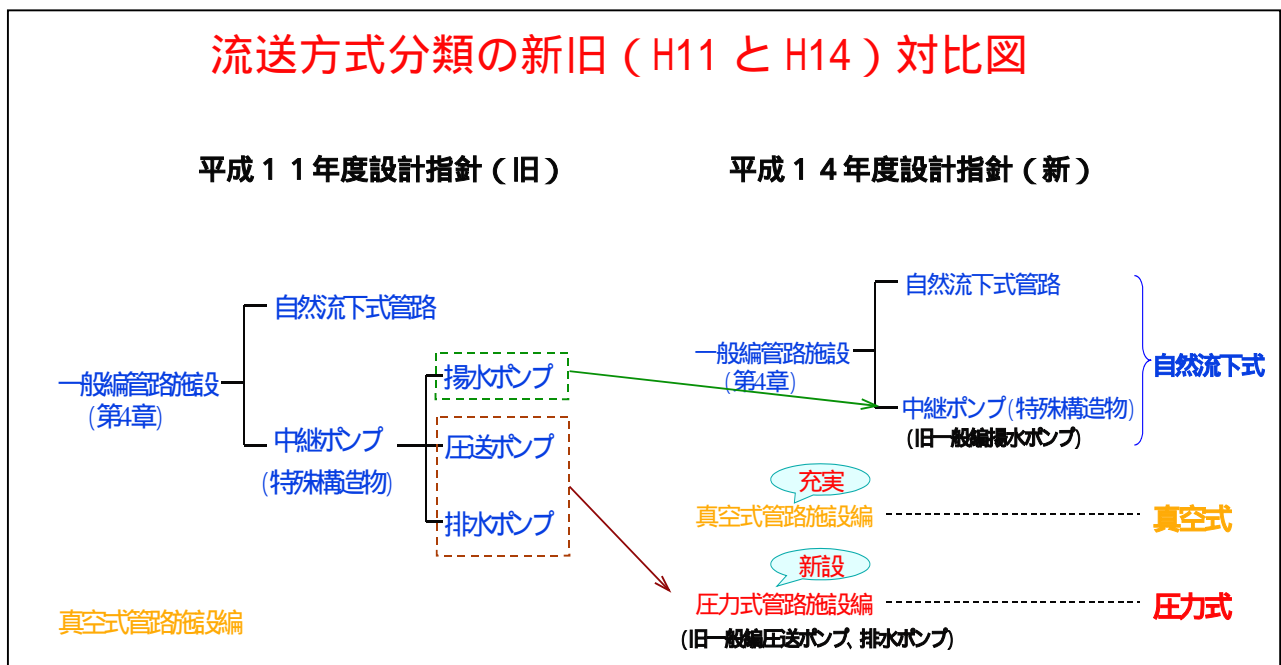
流送方式分類の新旧（H11 と H14）対比図

平成１１年度設計指針（旧）

平成１４年度設計指針（新）

自然流下式管路

一般編管路施設
（第4章）

揚水ポンプ

中継ポンプ
（特殊構造物）

圧送ポンプ

排水ポンプ

真空式管路施設編

自然流下式管路

一般編管路施設
（第4章）

中継ポンプ（特殊構造物）
（旧一般編揚水ポンプ）

自然流下式

充実

真空式管路施設編

真空式

新設

圧力式管路施設編
（旧一般編圧送ポンプ、排水ポンプ）

圧力式